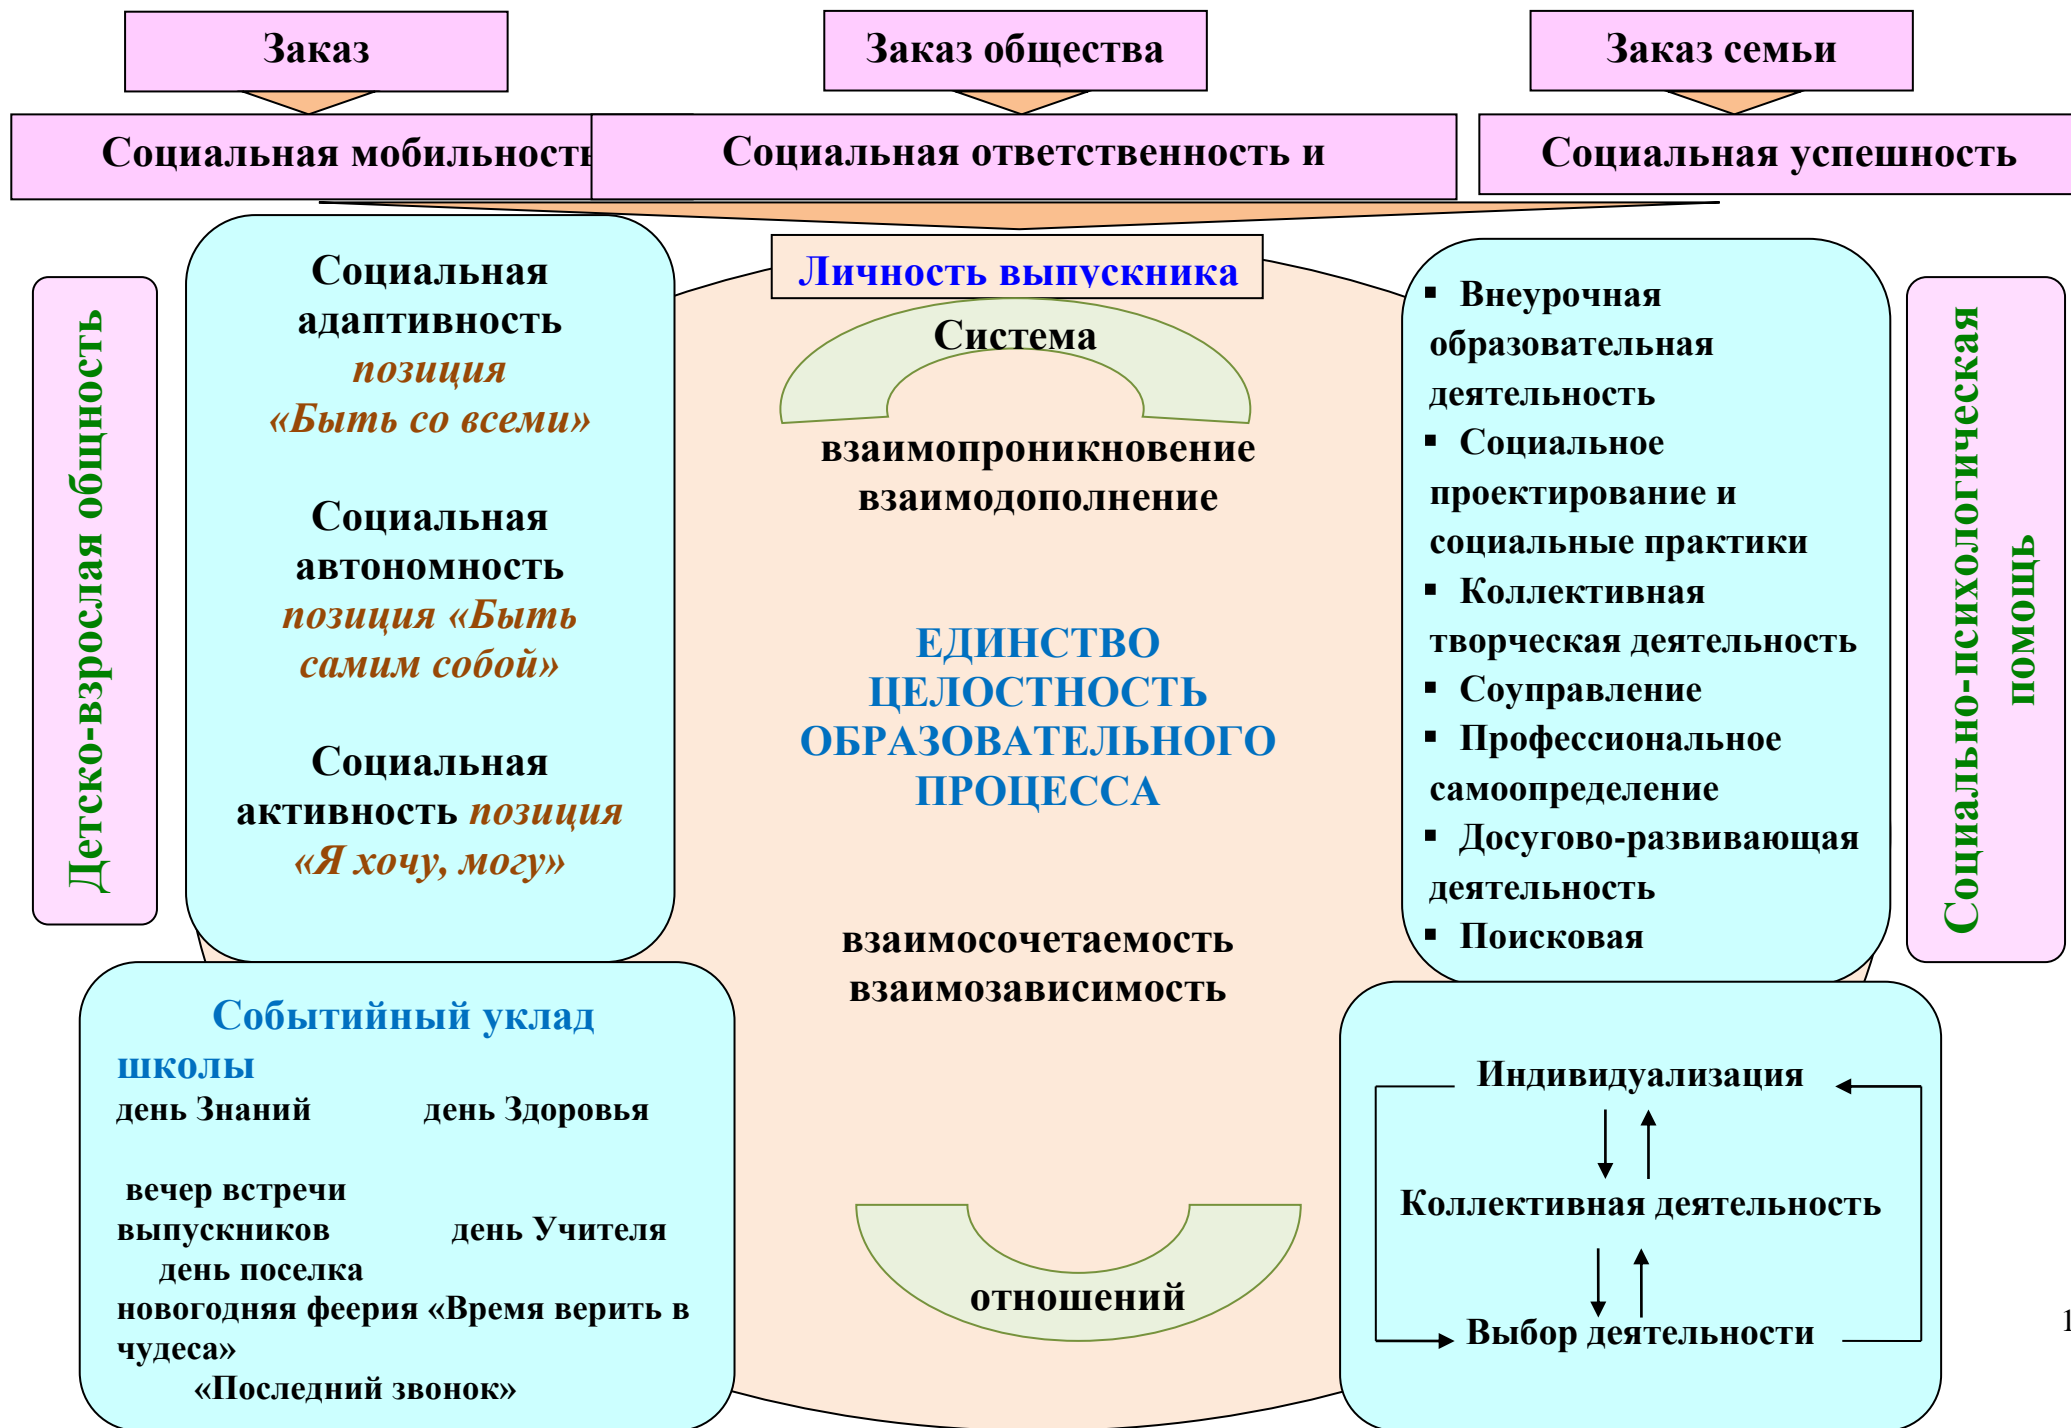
Заказ

Заказ общества

Заказ семьи

Социальная мобильност

Социальная ответственность и

Социальная успешность

Детско-взрослая общность

Социальная адаптивность позиция «Быть со всеми»

Социальная автономность позиция «Быть самим собой»

Социальная активность позиция «Я хочу, могу»

Личность выпускника

Система

взаимопроникновение
взаимодополнение

ЕДИНСТВО
ЦЕЛОСТНОСТЬ
ОБРАЗОВАТЕЛЬНОГО
ПРОЦЕССА

взаимосочетаемость
взаимозависимость

отношений

- Внеурочная образовательная деятельность
- Социальное проектирование и социальные практики
- Коллективная творческая деятельность
- Соуправление
- Профессиональное самоопределение
- Досугово-развивающая деятельность
- Поисковая

Социально-психологическая помощь

Событийный уклад школы
день Знаний день Здоровья

вечер встречи выпускников день Учителя
день поселка
новогодняя феерия «Время верить в чудеса»
«Последний звонок»

Индивидуализация

Коллективная деятельность

Выбор деятельности

1